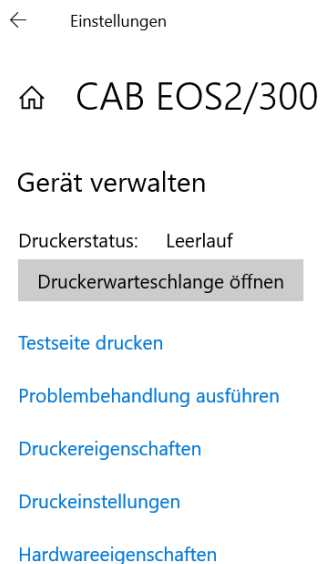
Einstellungen

CAB EOS2/300

Gerät verwalten

Druckerstatus: Leerlauf

Druckerwarteschlange öffnen

Testseite drucken

Problembehandlung ausführen

Druckereigenschaften

Druckeinstellungen

Hardwareeigenschaften